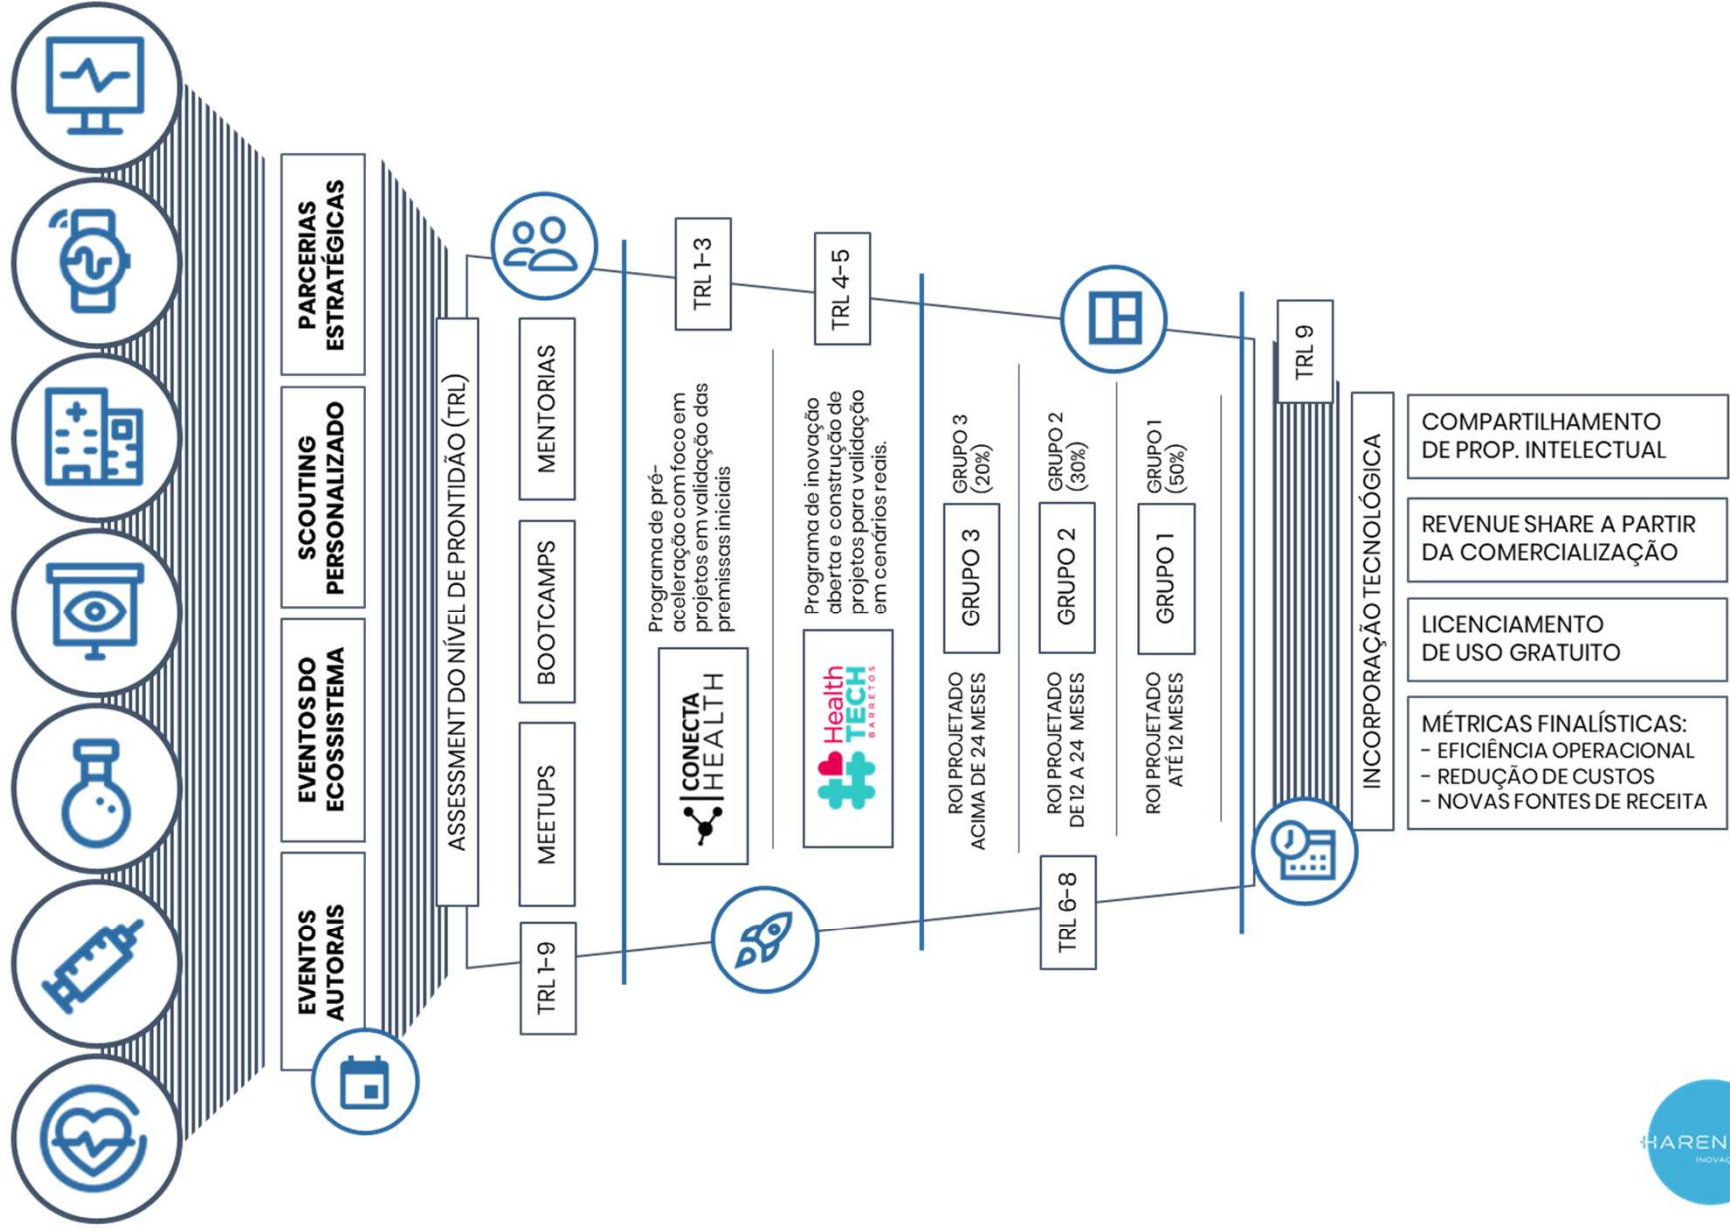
PARCERIAS ESTRATÉGICAS

SCOUTING PERSONALIZADO

EVENTOS DO ECOSSISTEMA

EVENTOS AUTORAIS

ASSESSMENT DO NÍVEL DE PRONTIDÃO (TRL)

MENTORIAS

BOOTCAMPS

MEETUPS

TRL 1-9

TRL 1-3

Programa de pré-aceleração com foco em projetos em validação das premissas iniciais

CONECTA HEALTH

TRL 4-5

Programa de inovação aberta e construção de projetos para validação em cenários reais.

Health TECH BARRETOS

GRUPO 3 (20%)

GRUPO 3

ROI PROJETADO ACIMA DE 24 MESES

GRUPO 2 (30%)

GRUPO 2

ROI PROJETADO DE 12 A 24 MESES

GRUPO 1 (50%)

GRUPO 1

ROI PROJETADO ATÉ 12 MESES

TRL 6-8

TRL 9

INCORPORAÇÃO TECNOLÓGICA

COMPARTILHAMENTO DE PROP. INTELECTUAL

REVENUE SHARE A PARTIR DA COMERCIALIZAÇÃO

LICENCIAMENTO DE USO GRATUITO

MÉTRICAS FINALÍSTICAS:
- EFICIÊNCIA OPERACIONAL
- REDUÇÃO DE CUSTOS
- NOVAS FONTES DE RECEITA

HAREN
INOVAÇ